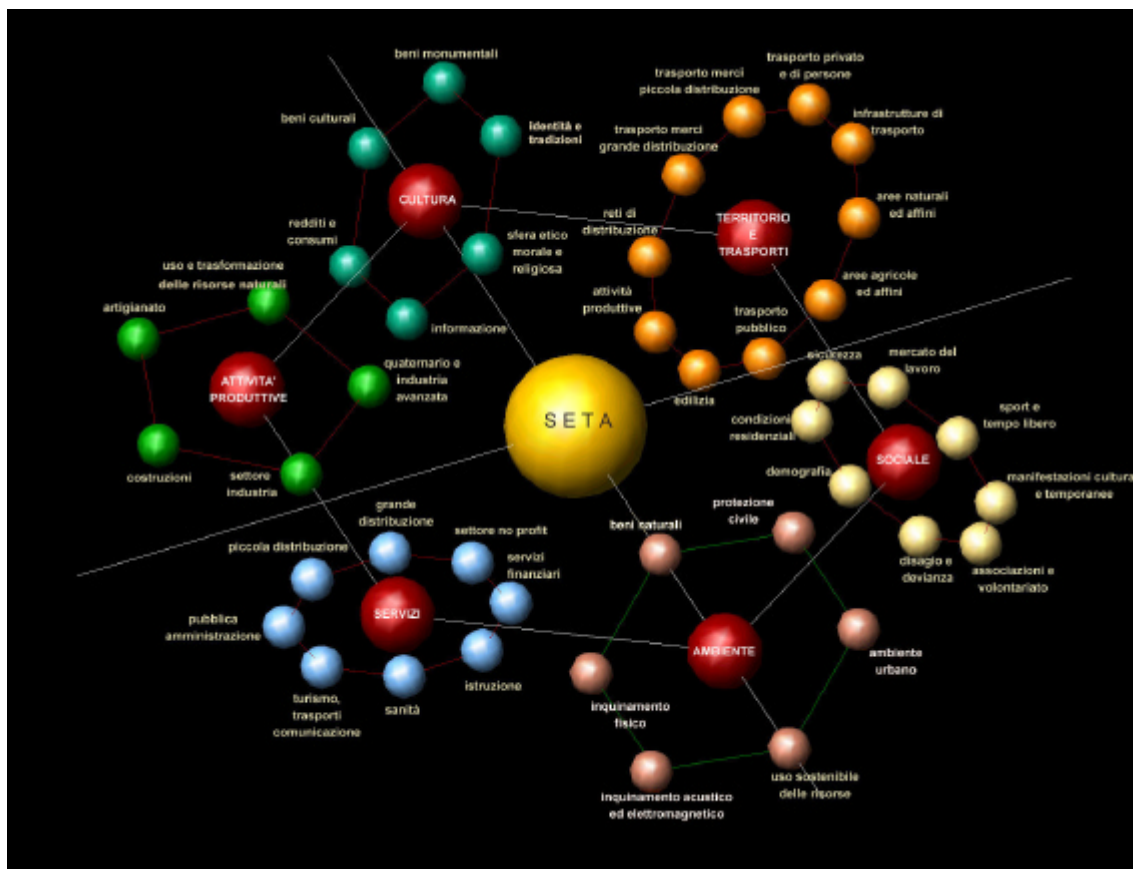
SETA

CULTURA
beni monumentali
beni culturali
identità e tradizioni
redditi e consumi
sfera etico morale e religiosa
informazione

TERRITORIO E TRASPORTI
trasporto merci piccola distribuzione
trasporto privato e di persone
trasporto merci grande distribuzione
infrastrutture di trasporto
reti di distribuzione
aree naturali ed affini
aree agricole ed affini
attività produttive
trasporto pubblico
edilizia

ATTIVITA' PRODUTTIVE
uso e trasformazione delle risorse naturali
artigianato
quaternario e industria avanzata
costruzioni
settore industria

SOCIALE
sicurezza
mercato del lavoro
condizioni residenziali
sport e tempo libero
demografia
manifestazioni culturali e temporanee
disagio e devianza
associazioni e volontariato

SERVIZI
grande distribuzione
settore no profit
piccola distribuzione
servizi finanziari
pubblica amministrazione
istruzione
turismo, trasporti comunicazione
sanità

AMBIENTE
beni naturali
protezione civile
ambiente urbano
inquinamento fisico
inquinamento acustico ed elettromagnetico
uso sostenibile delle risorse